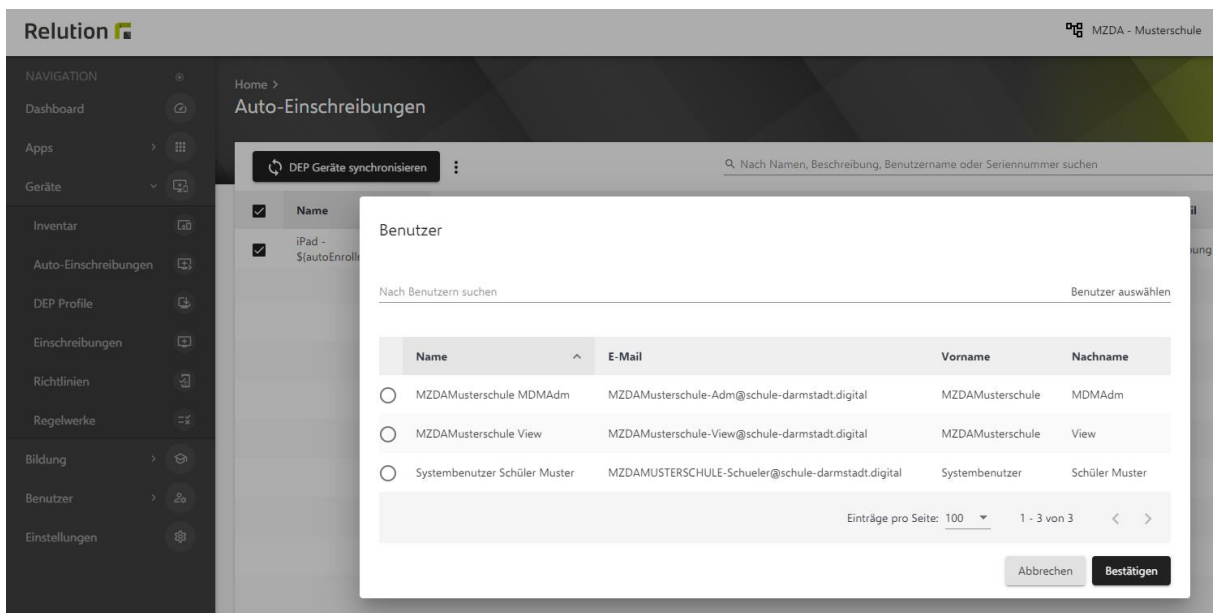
Relution

MZDA - Musterschule

NAVIGATION
Dashboard
Apps
Geräte
Inventar
Auto-Einschreibungen
DEP Profile
Einschreibungen
Richtlinien
Regelwerke
Bildung
Benutzer
Einstellungen

Home >
Auto-Einschreibungen

DEP Geräte synchronisieren

Nach Namen, Beschreibung, Benutzername oder Seriennummer suchen

Name
iPad - ${autoEnrollı

Benutzer

Nach Benutzern suchen

Benutzer auswählen

| | Name | E-Mail | Vorname | Nachname |
|---|---|---|---|---|
| ◯ | MZDAMusterschule MDMAdm | MZDAMusterschule-Adm@schule-darmstadt.digital | MZDAMusterschule | MDMAdm |
| ◯ | MZDAMusterschule View | MZDAMusterschule-View@schule-darmstadt.digital | MZDAMusterschule | View |
| ◯ | Systembenutzer Schüler Muster | MZDAMUSTERSCHULE-Schueler@schule-darmstadt.digital | Systembenutzer | Schüler Muster |

Einträge pro Seite: 100 1 - 3 von 3

Abbrechen
Bestätigen